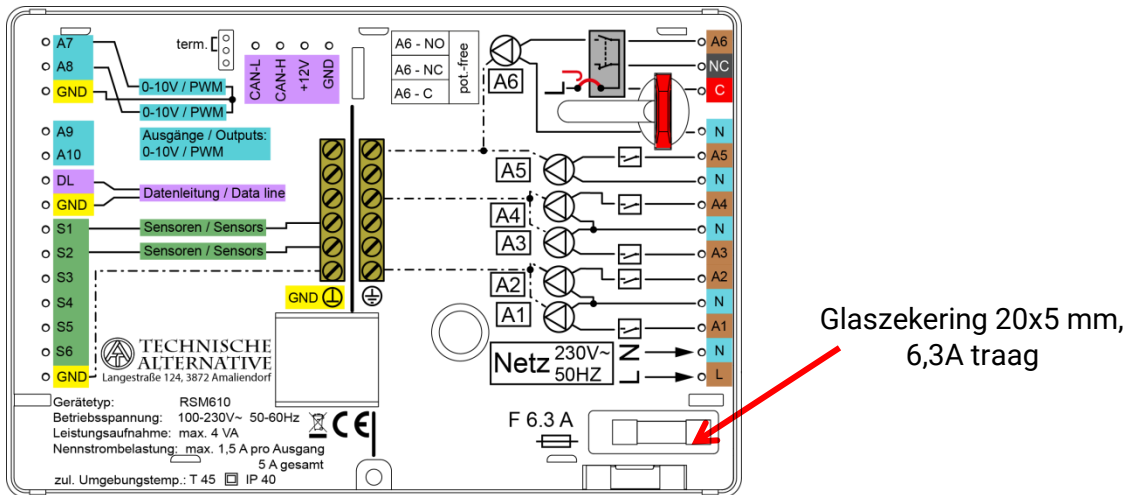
A7
A8
GND
0-10V / PWM
0-10V / PWM
term.
CAN-L
CAN-H
+12V
GND
A9
A10
Ausgänge / Outputs:
0-10V / PWM
DL
GND
Datenleitung / Data line
S1
S2
Sensoren / Sensors
Sensoren / Sensors
S3
S4
S5
S6
GND
GND
A6 - NO
A6 - NC
A6 - C
pot.-free
A6
A6
NC
C
N
A5
A5
N
A4
A4
A3
N
A3
A2
A2
N
A1
A1
Netz
230V~
50HZ
N
L
N
L
TECHNISCHE ALTERNATIVE
Langestraße 124, 3872 Amaliendorf
Gerätetyp: RSM610
Betriebsspannung: 100-230V~ 50-60Hz
Leistungsaufnahme: max. 4 VA
Nennstrombelastung: max. 1,5 A pro Ausgang
5 A gesamt
zul. Umgebungstemp.: T 45 IP 40
CE
F 6.3 A
Glaszekering 20x5 mm,
6,3A traag